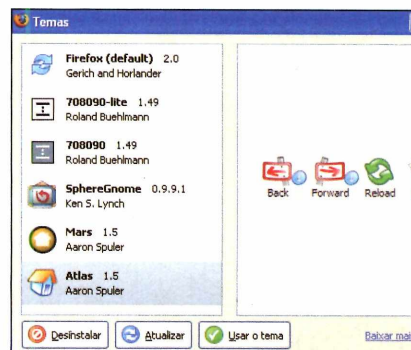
Temas

Firefox (default) 2.0
Gerich and Horlander

708090-lite 1.49
Roland Buehlmann

708090 1.49
Roland Buehlmann

SphereGnome 0.9.9.1
Ken S. Lynch

Mars 1.5
Aaron Spuler

Atlas 1.5
Aaron Spuler

Back Forward Reload

Desinstalar Atualizar Usar o tema

Baixar mai